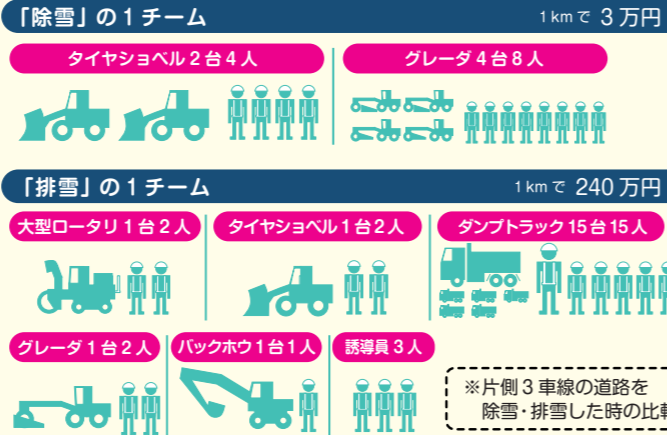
「除雪」の１チーム

1 kmで ３万円

タイヤショベル２台４人

グレーダ４台８人

「排雪」の１チーム

1 kmで 240万円

大型ロータリ１台２人

タイヤショベル１台２人

ダンプトラック15台15人

グレーダ１台２人

バックホウ１台１人

誘導員３人

※片側３車線の道路を除雪・排雪した時の比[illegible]